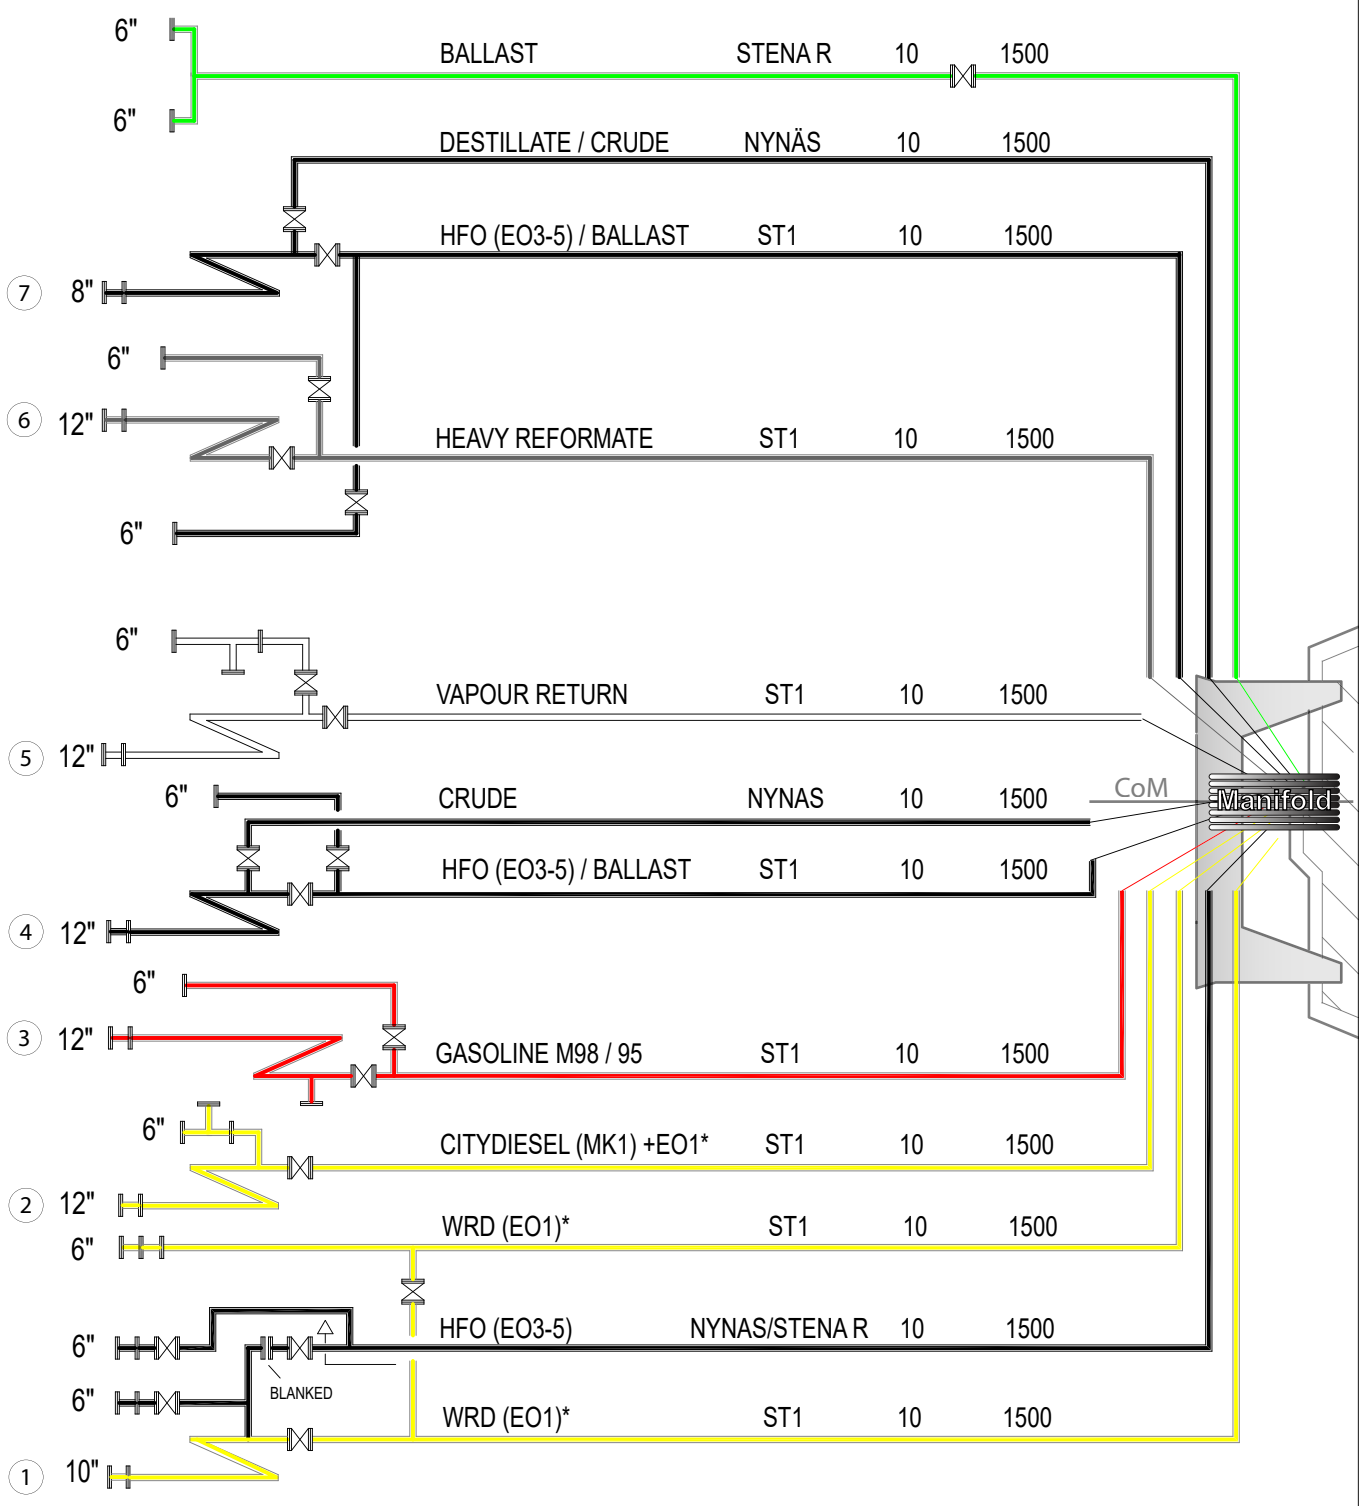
6"

6"

BALLAST STENA R 10 1500

DESTILLATE / CRUDE NYNÄS 10 1500

HFO (EO3-5) / BALLAST ST1 10 1500

7 8"

6"

6 12"

HEAVY REFORMATE ST1 10 1500

6"

6"

VAPOUR RETURN ST1 10 1500

5 12"

6"

CRUDE NYNAS 10 1500

CoM

Manifold

HFO (EO3-5) / BALLAST ST1 10 1500

4 12"

6"

3 12"

GASOLINE M98 / 95 ST1 10 1500

6"

CITYDIESEL (MK1) +EO1* ST1 10 1500

2 12"

WRD (EO1)* ST1 10 1500

6"

6"

HFO (EO3-5) NYNAS/STENA R 10 1500

6"

BLANKED

WRD (EO1)* ST1 10 1500

1 10"